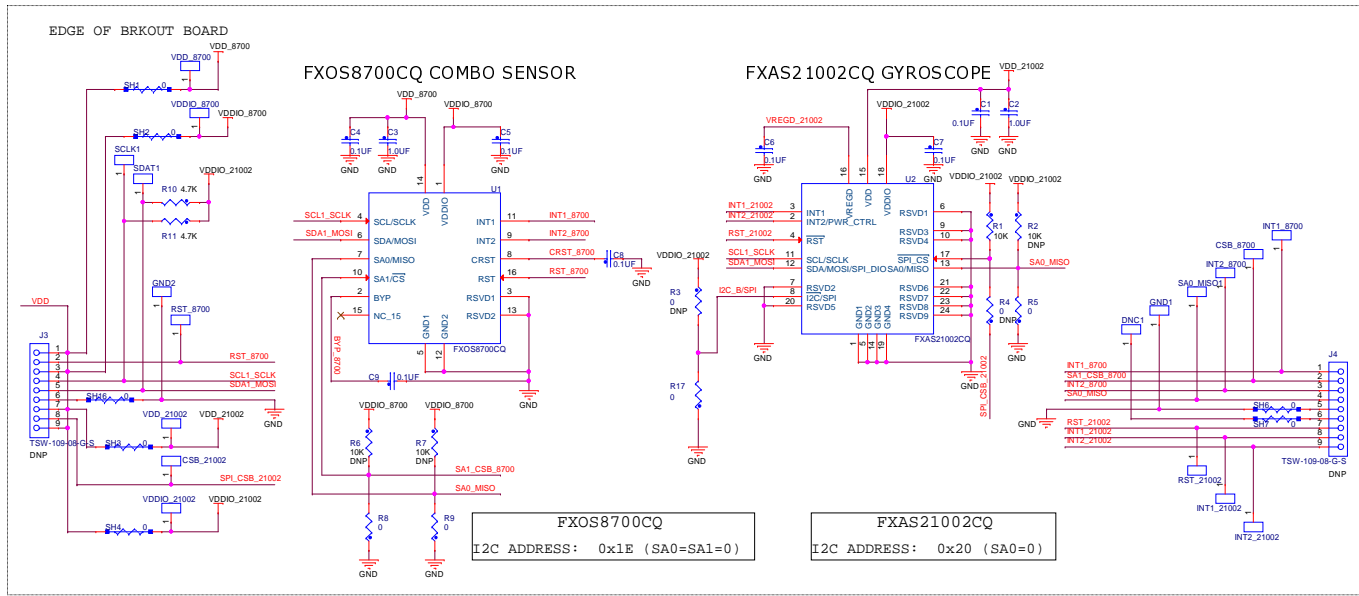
EDGE OF BRKOUT BOARD

VDD_8700
VDD_8700
SH1
VDDIO_8700
VDDIO_8700
SH2 0
SCLK1
SDAT1
VDDIO_21002
R10 4.7K
R11 4.7K
GND2
RST_8700
VDD
J3
1
2
3
4
5
6
7
8
9
TSW-109-08-G-S
DNP
RST_8700
SCL1_SCLK
SDA1_MOSI
SH16 0
GND
VDD_21002
VDD_21002
SH3 0
CSB_21002
SPI_CSB_21002
VDDIO_21002
VDDIO_21002
SH4 0

FXOS8700CQ COMBO SENSOR

VDD_8700
VDDIO_8700
C4 0.1UF
GND
C3 1.0UF
GND
C5 0.1UF
GND
14
1
U1
VDD
VDDIO
SCL1_SCLK 4 SCL/SCL
SDA1_MOSI 6 SDA/MOSI
7 SA0/MISO
10 SA1/$\overline{CS}$
2 BYP
15 NC_15
GND1 GND2
5 12
INT1 11 INT1_8700
INT2 9 INT2_8700
CRST 8 CRST_8700
RST 16 RST_8700
RSVD1 3
RSVD2 13
FXOS8700CQ
C8 0.1UF
GND
BYP_8700
C9 0.1UF
GND
VDDIO_8700
VDDIO_8700
R6 10K DNP
R7 10K DNP
SA1_CSB_8700
SA0_MISO
R8 0
R9 0
GND
GND

FXAS21002CQ GYROSCOPE

VDD_21002
VDDIO_21002
C1 0.1UF
C2 1.0UF
GND GND
VREGD_21002
C6 0.1UF
GND
C7 0.1UF
GND
16 15 18
VREGD VDD VDDIO
U2
INT1_21002 3 INT1
INT2_21002 2 INT2/PWR_CTRL
RST_21002 4 $\overline{RST}$
SCL1_SCLK 11 SCL/SCLK
SDA1_MOSI 12 SDA/MOSI/SPI_DIO
7 RSVD2
8 I2C/SPI
20 RSVD5
RSVD1 6
RSVD3 9
RSVD4 10
SPI_CS 17
SA0/MISO 13
RSVD6 21
RSVD7 22
RSVD8 23
RSVD9 24
GND1 GND2 GND3 GND4
1 5 14 19
FXAS21002CQ
VDDIO_21002
VDDIO_21002
R3 0 DNP
I2C_B/SPI
R17 0
GND
GND
VDDIO_21002
VDDIO_21002
R1 10K
R2 10K DNP
SA0_MISO
R4 0 DNR
R5 0
GND
GND
SPI_CSB_21002

INT1_8700
CSB_8700
INT2_8700
SA0_MISO1
GND1
DNC1
J4
INT1_8700
SA1_CSB_8700
INT2_8700
SA0_MISO
1
2
3
4
5
6
7
8
9
GND
SH6 0
SH7 0
RST_21002
INT1_21002
INT2_21002
TSW-109-08-G-S
DNP
RST_21002
INT1_21002
INT2_21002

FXOS8700CQ
I2C ADDRESS: 0x1E (SA0=SA1=0)

FXAS21002CQ
I2C ADDRESS: 0x20 (SA0=0)